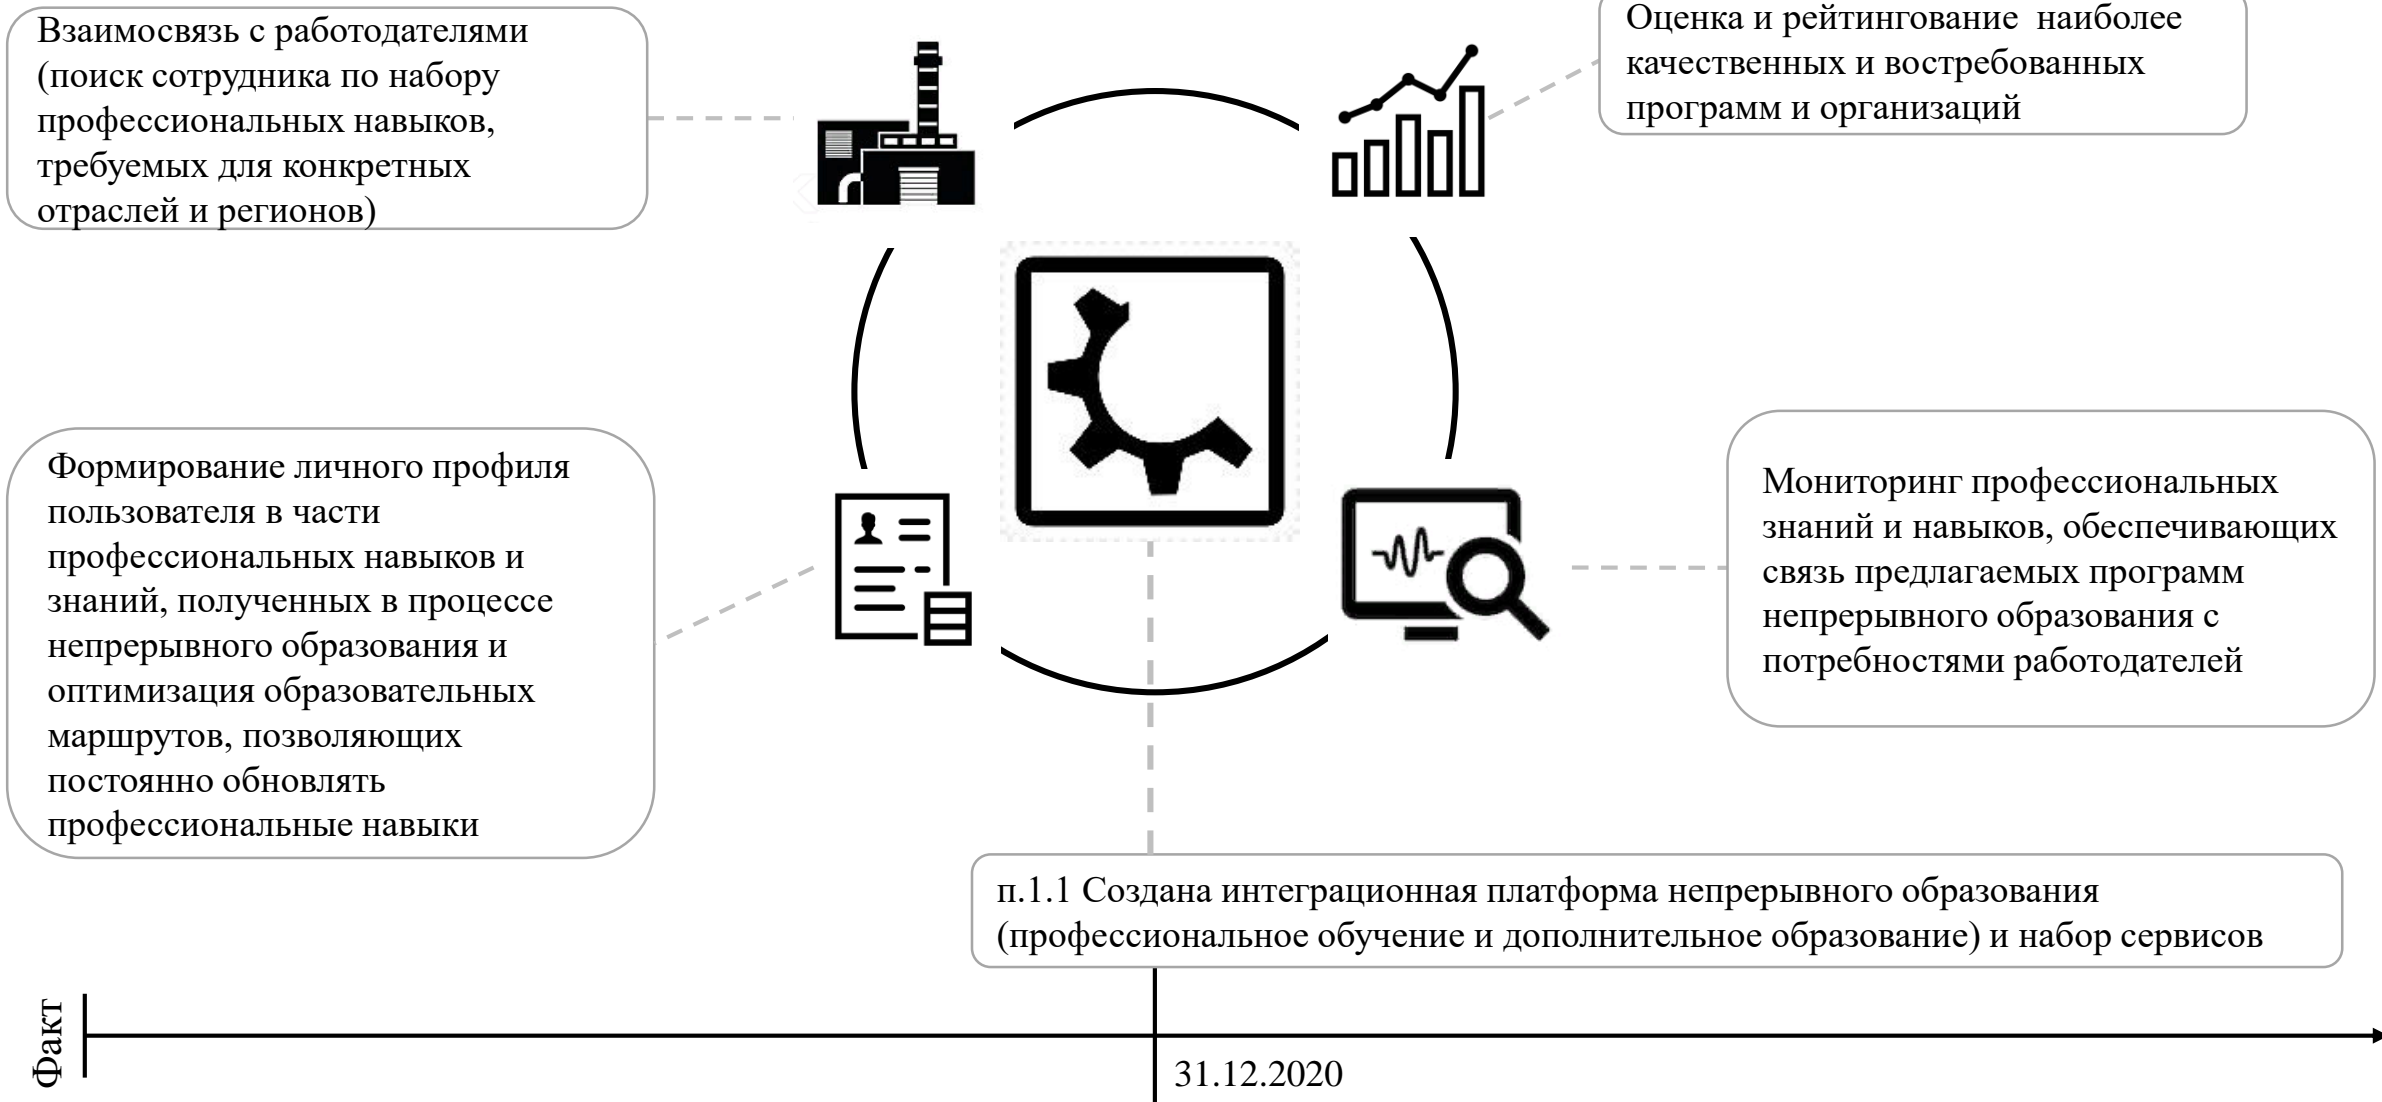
Взаимосвязь с работодателями (поиск сотрудника по набору профессиональных навыков, требуемых для конкретных отраслей и регионов)

Оценка и рейтингование наиболее качественных и востребованных программ и организаций

Формирование личного профиля пользователя в части профессиональных навыков и знаний, полученных в процессе непрерывного образования и оптимизация образовательных маршрутов, позволяющих постоянно обновлять профессиональные навыки

Мониторинг профессиональных знаний и навыков, обеспечивающих связь предлагаемых программ непрерывного образования с потребностями работодателей

п.1.1 Создана интеграционная платформа непрерывного образования (профессиональное обучение и дополнительное образование) и набор сервисов

Факт

31.12.2020